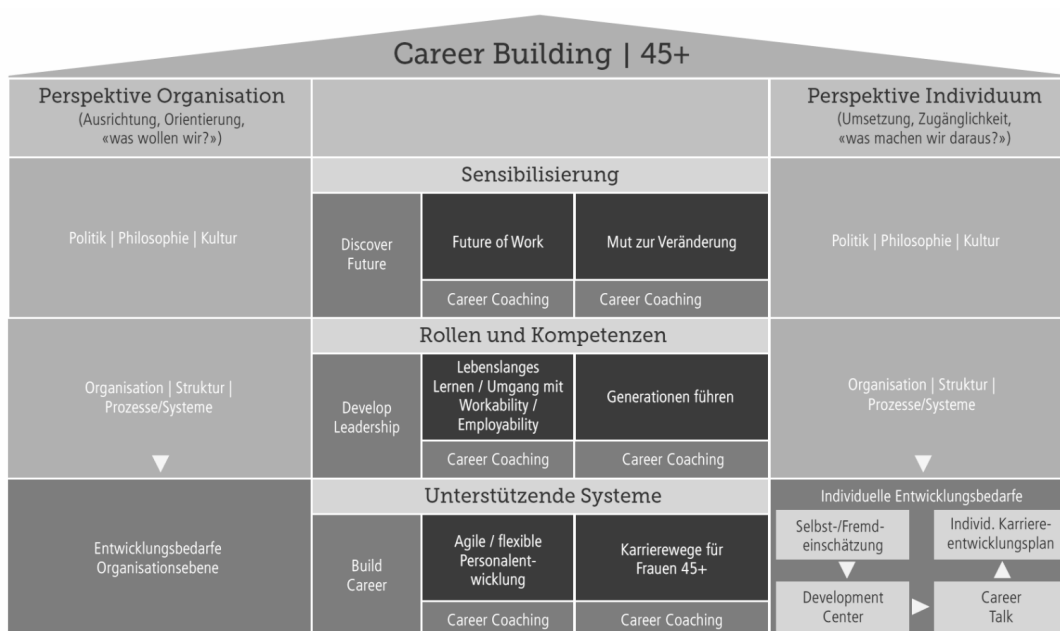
Career Building | 45+

Perspektive Organisation
(Ausrichtung, Orientierung, «was wollen wir?»)

Perspektive Individuum
(Umsetzung, Zugänglichkeit, «was machen wir daraus?»)

Sensibilisierung

Politik | Philosophie | Kultur

Discover Future

Future of Work

Mut zur Veränderung

Career Coaching

Career Coaching

Politik | Philosophie | Kultur

Rollen und Kompetenzen

Organisation | Struktur | Prozesse/Systeme

Develop Leadership

Lebenslanges Lernen / Umgang mit Workability / Employability

Generationen führen

Career Coaching

Career Coaching

Organisation | Struktur | Prozesse/Systeme

Unterstützende Systeme

Entwicklungsbedarfe Organisationsebene

Build Career

Agile / flexible Personalentwicklung

Karrierewege für Frauen 45+

Career Coaching

Career Coaching

Individuelle Entwicklungsbedarfe

Selbst-/Fremdeinschätzung

Individ. Karriereentwicklungsplan

Development Center

Career Talk